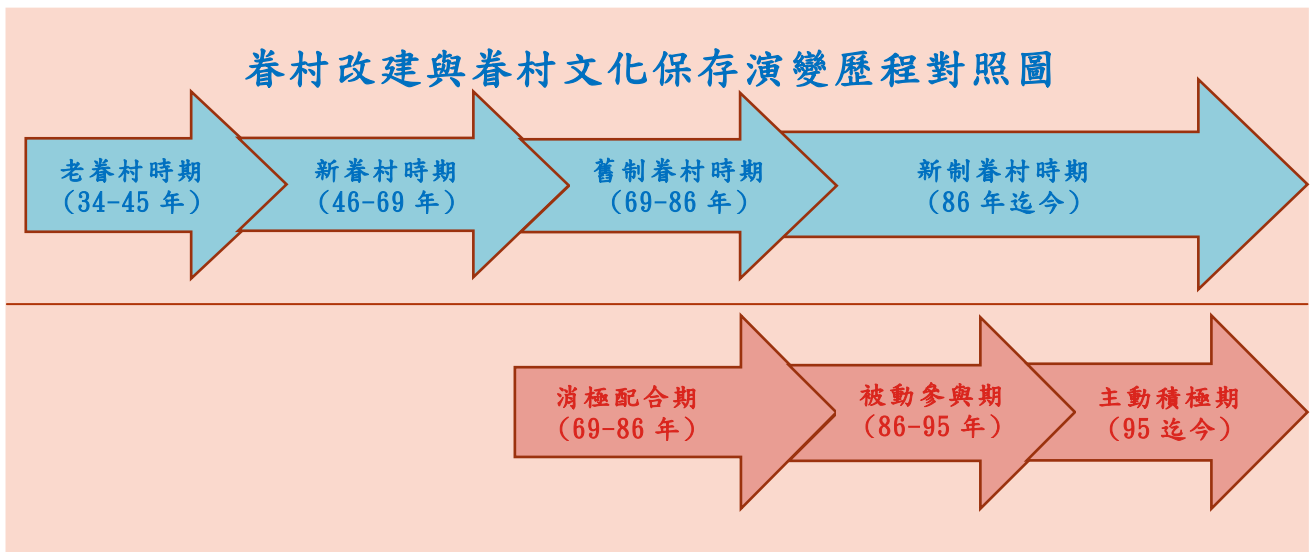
眷村改建與眷村文化保存演變歷程對照圖

老眷村時期
（34-45 年）

新眷村時期
（46-69 年）

舊制眷村時期
（69-86 年）

新制眷村時期
（86 年迄今）

消極配合期
（69-86 年）

被動參與期
（86-95 年）

主動積極期
（95 迄今）